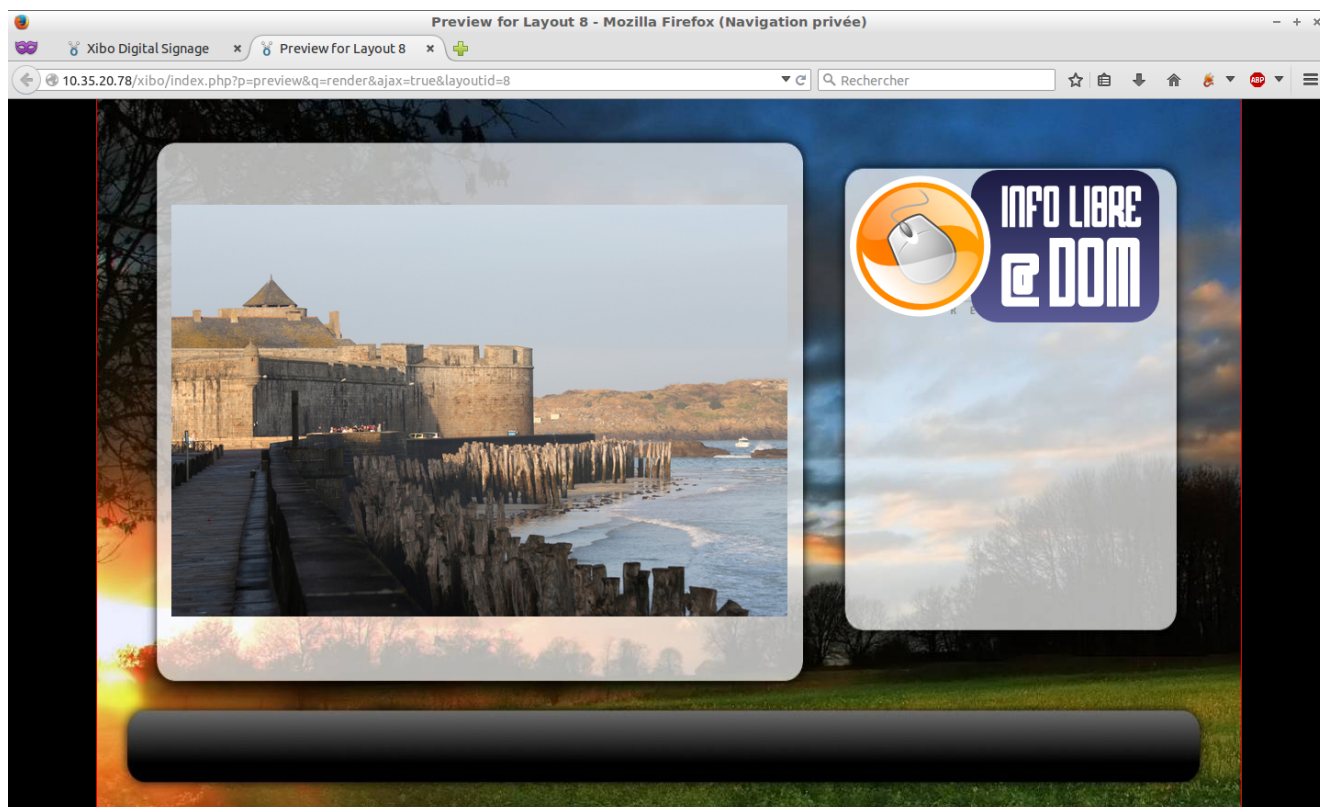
Preview for Layout 8 - Mozilla Firefox (Navigation privée)

Xibo Digital Signage ×
Preview for Layout 8 ×

10.35.20.78/xibo/index.php?p=preview&q=render&ajax=true&layoutid=8

Rechercher

INFO LIBRE
@DOM